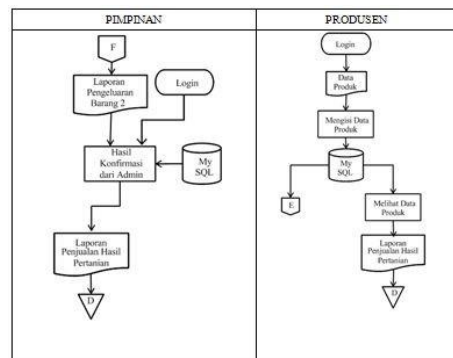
| PIMPINAN | PRODUSEN |
|---|---|
| F | Login |
| Laporan Pengeluaran Barang 2 | Data Produk |
| Login | Mengisi Data Produk |
| Hasil Konfirmasi dari Admin | My SQL |
| My SQL | E |
| Laporan Penjualan Hasil Pertanian | Melihat Data Produk |
| D | Laporan Penjualan Hasil Pertanian |
| | D |